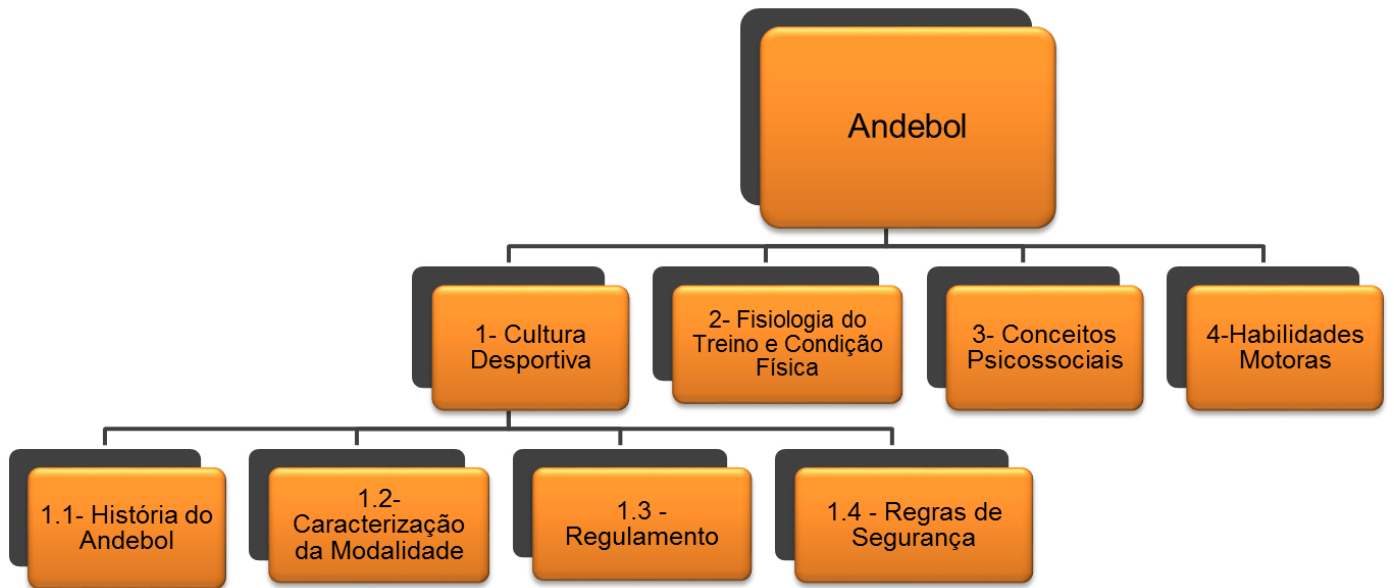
Andebol

1- Cultura Desportiva

2- Fisiologia do Treino e Condição Física

3- Conceitos Psicossociais

4-Habilidades Motoras

1.1- História do Andebol

1.2- Caracterização da Modalidade

1.3 - Regulamento

1.4 - Regras de Segurança